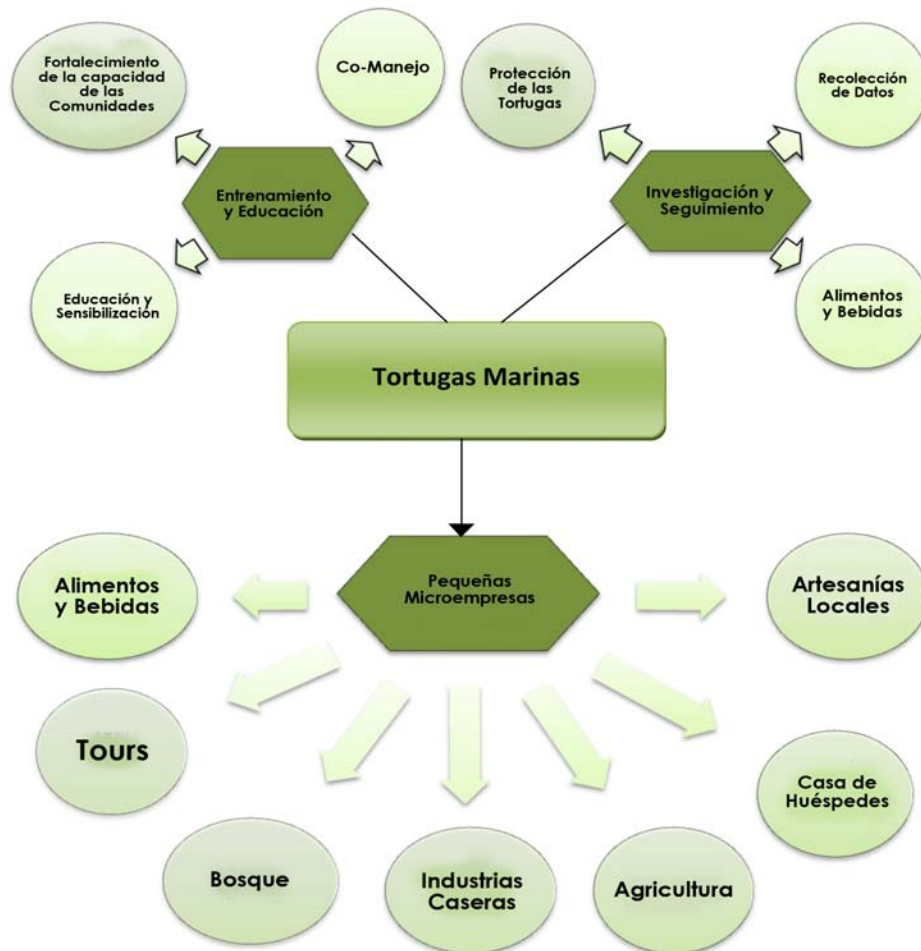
Fortalecimiento de la capacidad de las Comunidades

Co-Manejo

Protección de las Tortugas

Recolección de Datos

Entrenamiento y Educación

Investigación y Seguimiento

Educación y Sensibilización

Alimentos y Bebidas

Tortugas Marinas

Pequeñas Microempresas

Alimentos y Bebidas

Artesanías Locales

Tours

Casa de Huéspedes

Bosque

Industrias Caseras

Agricultura